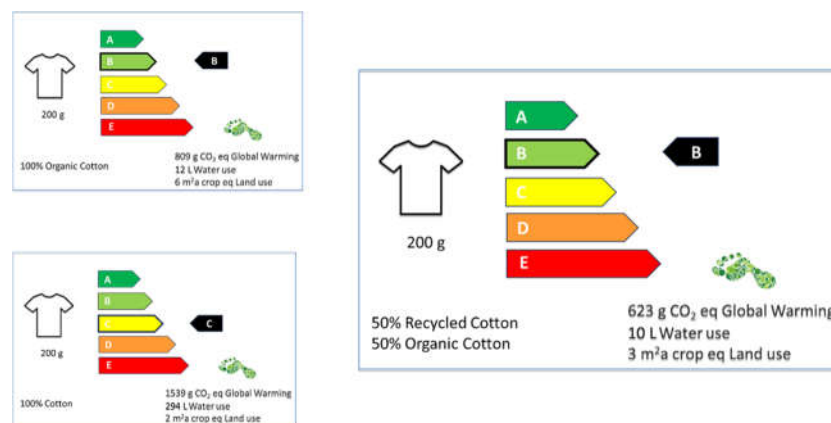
A
B
C
D
E
B
200 g
100% Organic Cotton
809 g $CO_2$ eq Global Warming
12 L Water use
6 $m^2$a crop eq Land use

A
B
C
D
E
C
200 g
100% Cotton
1539 g $CO_2$ eq Global Warming
294 L Water use
2 $m^2$a crop eq Land use

A
B
C
D
E
B
200 g
50% Recycled Cotton
50% Organic Cotton
623 g $CO_2$ eq Global Warming
10 L Water use
3 $m^2$a crop eq Land use